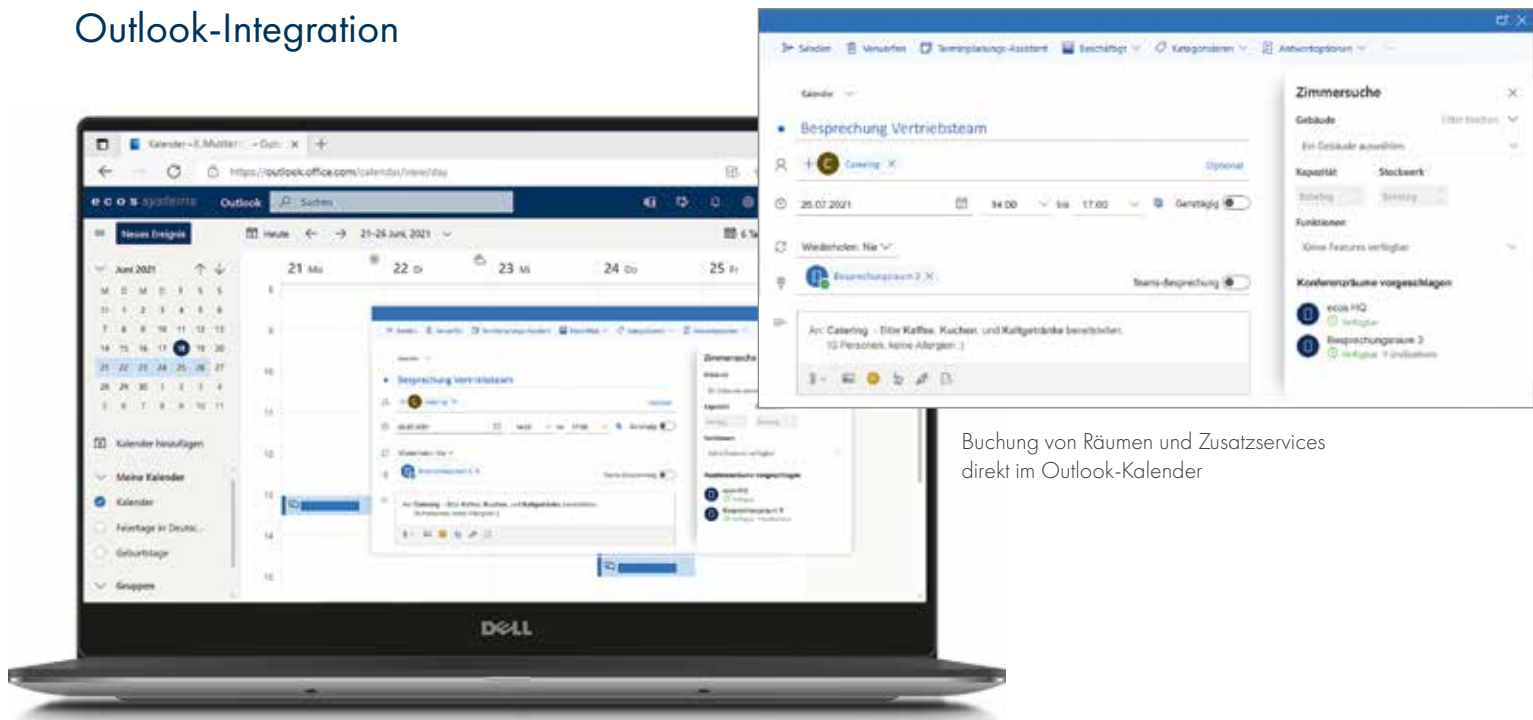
Outlook-Integration

Senden Verwerfen Terminplanungs-Assistent Beschäftigt Kategorisieren Antwortoptionen

Kalender

Besprechung Vertriebsteam

Catering

Optional

26.07.2021 14:00 bis 17:00 Ganztägig

Wiederholen: Nie

Besprechungsraum 3

Teams-Besprechung

An: Catering - Bitte Kaffee, Kuchen, und Kaltgetränke bereitstellen. 10 Personen, keine Allergien :)

Zimmersuche

Gebäude

Filter löschen

Ein Gebäude auswählen

Kapazität

Stockwerk

Beliebig

Beliebig

Funktionen

Keine Features verfügbar

Konferenzräume vorgeschlagen

ecos HQ

Verfügbar

Besprechungsraum 3

Verfügbar 1 Umbuchen

Kalender - E.Mustermann - Outlook

https://outlook.office.com/calendar/view/day

ecos systems Outlook Suchen

Neues Ereignis

Heute 21-26 Juni, 2021

Juni 2021

M D M D F S S
31 1 2 3 4 5 6
7 8 9 10 11 12 13
14 15 16 17 18 19 20
21 22 23 24 25 26 27
28 29 30 1 2 3 4
5 6 7 8 9 10 11

Kalender hinzufügen

Meine Kalender

Kalender

Feiertage in Deutsc...

Geburtstage

Gruppen

21 Mo 22 Di 23 Mi 24 Do 25 Fr

8 9 10 11 12 13 14 15

DELL

Buchung von Räumen und Zusatzservices direkt im Outlook-Kalender